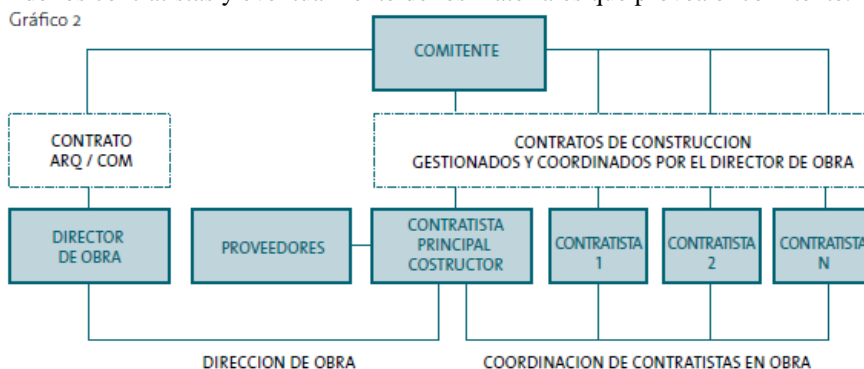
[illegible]
Gráfico 2

COMITENTE

CONTRATO ARQ / COM

CONTRATOS DE CONSTRUCCION GESTIONADOS Y COORDINADOS POR EL DIRECTOR DE OBRA

DIRECTOR DE OBRA

PROVEEDORES

CONTRATISTA PRINCIPAL COSTRUCTOR

CONTRATISTA 1

CONTRATISTA 2

CONTRATISTA N

DIRECCION DE OBRA

COORDINACION DE CONTRATISTAS EN OBRA